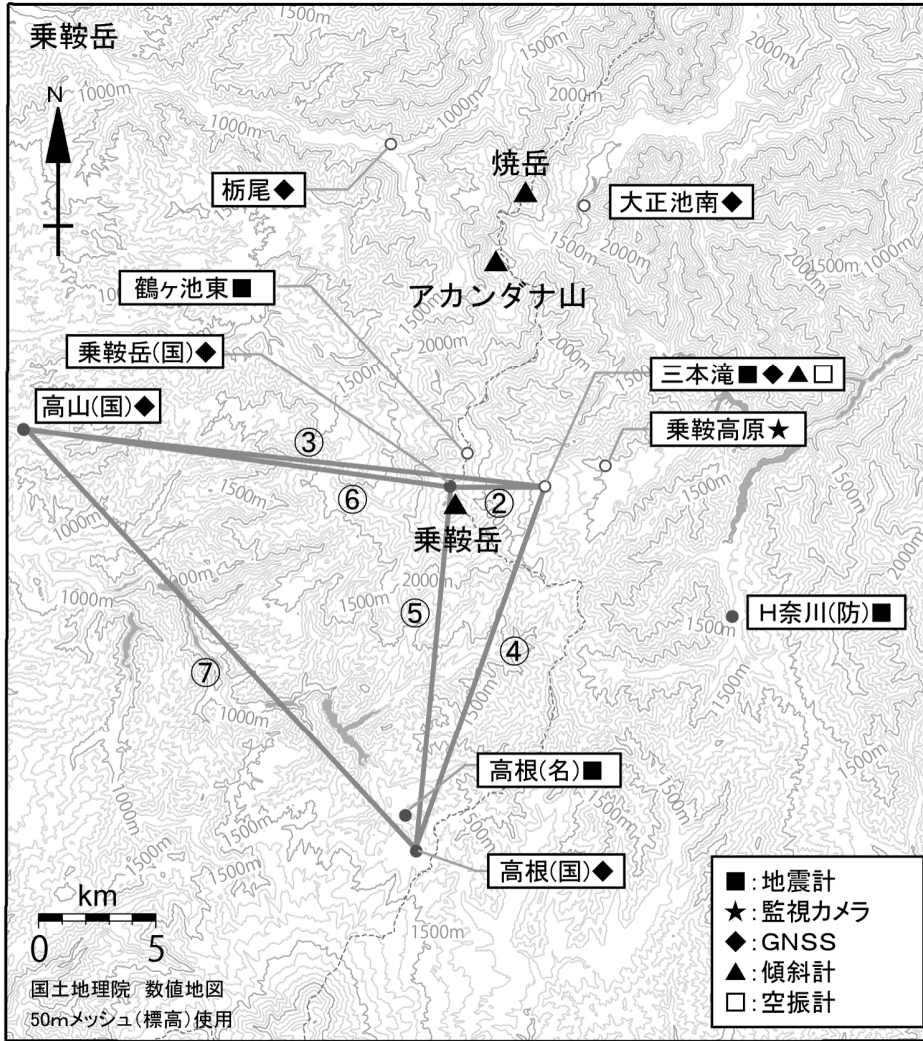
乗鞍岳

N

栃尾◆

焼岳

大正池南◆

鶴ヶ池東■

アカンダナ山

乗鞍岳(国)◆

三本滝■◆▲□

高山(国)◆

乗鞍高原★

③

⑥

②

乗鞍岳

⑤

H奈川(防)■

④

⑦

高根(名)■

高根(国)◆

km
0 5

国土地理院 数値地図
50mメッシュ(標高)使用

■:地震計
★:監視カメラ
◆:GNSS
▲:傾斜計
□:空振計

1500m
1000m
2000m
1500m
1000m
1000m
1000m
1500m
2000m
2000m
1500m
2000m
1500m
1000m
1500m
2000m
2000m
1500m
1500m
1500m
1000m
1500m
1000m
1500m
2000m
1500m
1000m
1500m
1500m
1000m
1500m
1000m
1500m
1500m
1000m
1500m
1500m
1500m
1500m
1500m
1500m